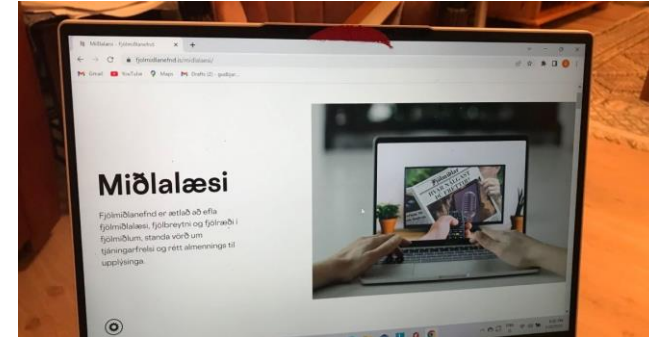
Miðlalæsi - Fjölmiðlanefnd

fjolmidlanefnd.is/midlalaesi/

Gmail YouTube Maps Drafts (2) - gudbjor...

Miðlalæsi

Fjölmiðlanefnd er ætlað að efla fjölmiðlalæsi, fjölbreytni og fjölræði í fjölmiðlum, standa vörð um tjáningarfrelsi og rétt almennings til upplýsinga.

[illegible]

HVAR SÁTTUST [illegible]